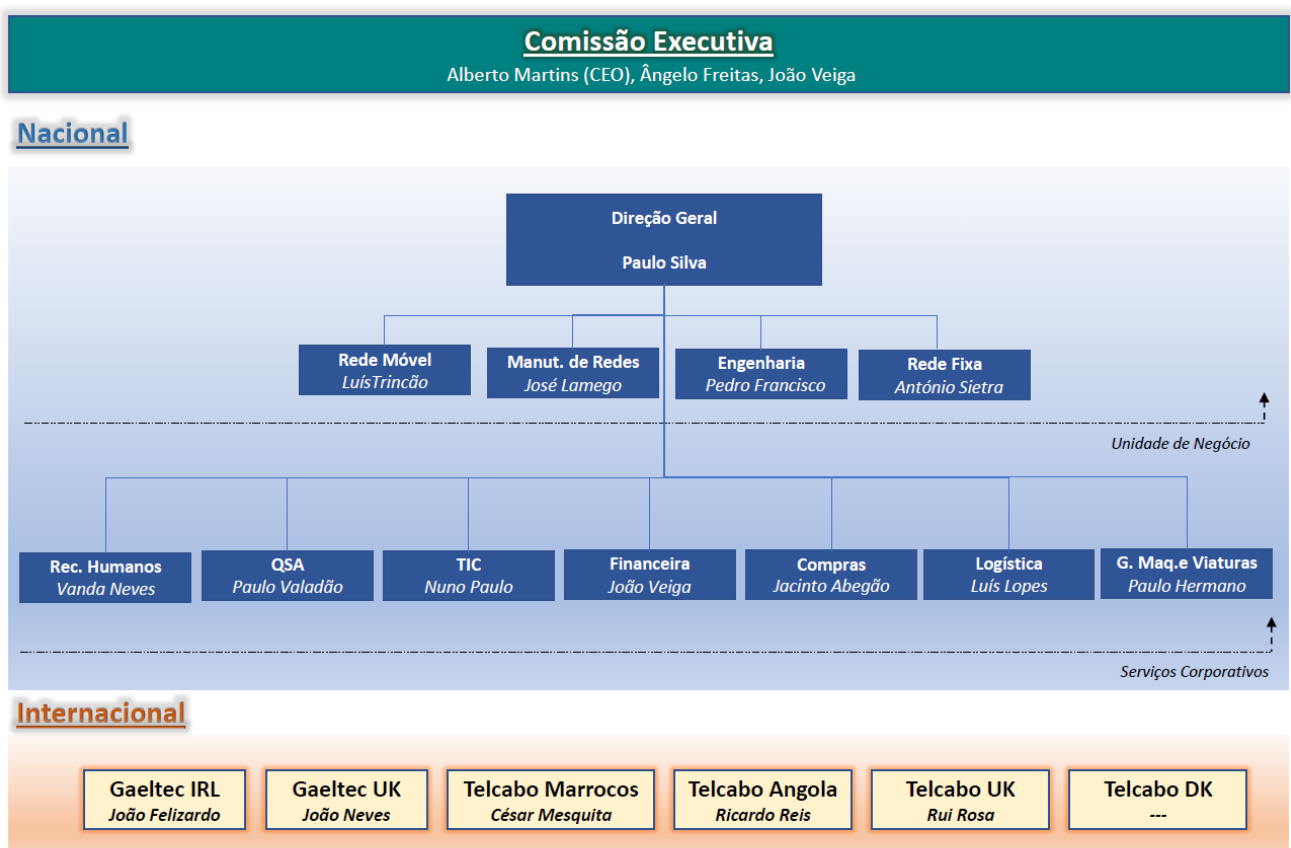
Comissão Executiva
Alberto Martins (CEO), Ângelo Freitas, João Veiga

Nacional

Direção Geral
Paulo Silva

Rede Móvel
LuísTrincão

Manut. de Redes
José Lamego

Engenharia
Pedro Francisco

Rede Fixa
António Sietra

Unidade de Negócio

Rec. Humanos
Vanda Neves

QSA
Paulo Valadão

TIC
Nuno Paulo

Financeira
João Veiga

Compras
Jacinto Abegão

Logística
Luís Lopes

G. Maq.e Viaturas
Paulo Hermano

Serviços Corporativos

Internacional

Gaeltec IRL
João Felizardo

Gaeltec UK
João Neves

Telcabo Marrocos
César Mesquita

Telcabo Angola
Ricardo Reis

Telcabo UK
Rui Rosa

Telcabo DK
---